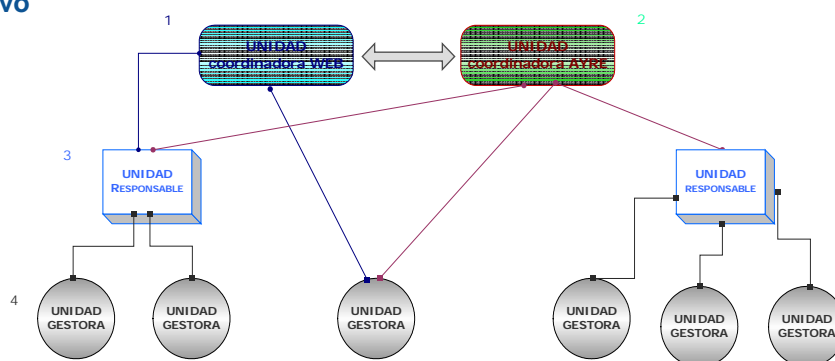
vo

1

UNIDAD
coordinadora WEB

2

UNIDAD
coordinadora AYRE

3

UNIDAD
RESPONSABLE

UNIDAD
RESPONSABLE

4

UNIDAD
GESTORA

UNIDAD
GESTORA

UNIDAD
GESTORA

UNIDAD
GESTORA

UNIDAD
GESTORA

UNIDAD
GESTORA